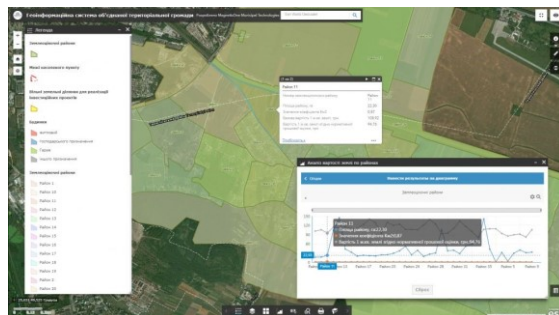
Геоінформаційна система об'єднаної територіальної громади

Легенда

Земельні ділянки

Межі населеного пункту

Вільні земельні ділянки для реалізації інвестиційних проектів

Будинки

житловий

Економічні райони

Район 11
Район 12
Район 13
Район 14
Район 15
Район 16
Район 17
Район 18
Район 19
Район 20

Район 11

Аналіз вартості землі по районах

Назад

Вартість земельних ділянок

Економічні райони

Район 11
Площа району, га: 22,30
Вартість 1 кв.м. землі згідно нормативної грошової оцінки, грн: 98,70

Район 11
Район 17
Район 19
Район 20
Район 21
Район 22
Район 23

Сброс